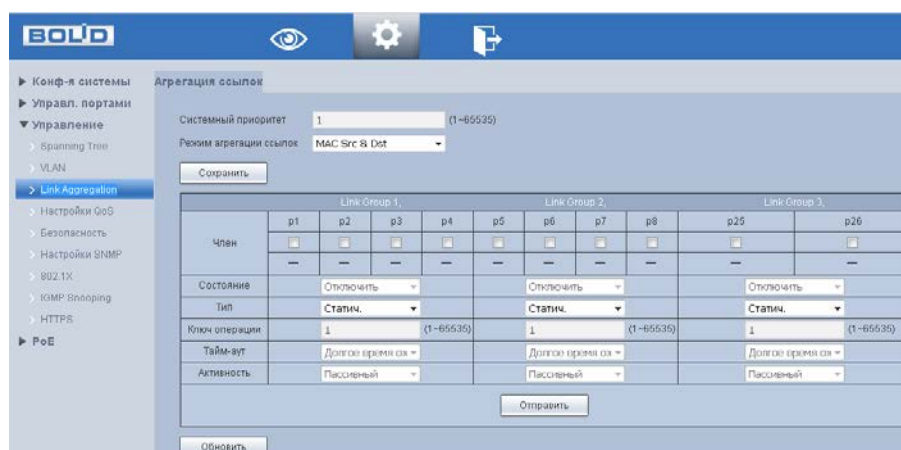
BOLID

▶ Конф-я системы
▶ Управл. портами
▼ Управление
Spanning Tree
VLAN
Link Aggregation
Настройки QoS
Безопасность
Настройки SNMP
802.1X
IGMP Snooping
HTTPS
▶ PoE

Агрегация ссылок

Системный приоритет 1 (1~65535)
Режим агрегации ссылок MAC Src & Dst

Сохранить

| | Link Group 1, | | | | Link Group 2, | | | | Link Group 3, | | |
|---|---|---|---|---|---|---|---|---|---|---|---|
| Член | p1 | p2 | p3 | p4 | p5 | p6 | p7 | p8 | p25 | p26 | |
| | — | — | — | — | — | — | — | — | — | — | |
| Состояние | | Отключить | | | | Отключить | | | Отключить | | |
| Тип | | Статич. | | | | Статич. | | | Статич. | | |
| Ключ операции | | 1 | | (1~65535) | | 1 | | (1~65535) | 1 | | (1~65535) |
| Тайм-аут | | Долгое время ож | | | | Долгое время ож | | | Долгое время ож | | |
| Активность | | Пассивный | | | | Пассивный | | | Пассивный | | |

Отправить

Обновить